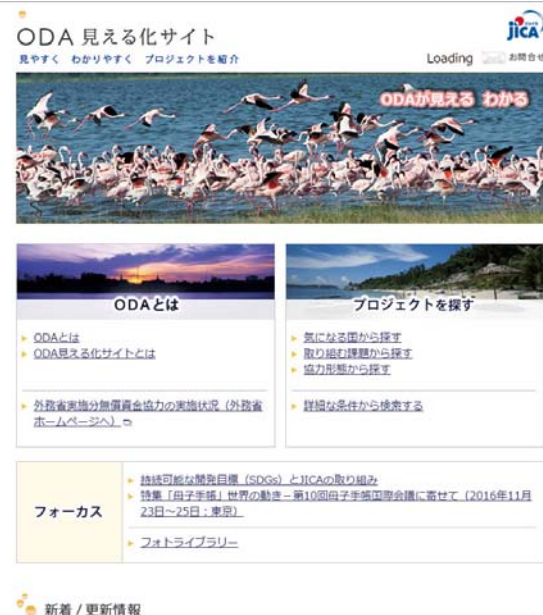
ODA 見える化サイト
見やすく わかりやすく プロジェクトを紹介

JICA

Loading お問合せ

ODAが見える わかる

ODAとは

プロジェクトを探す

ODAとは
ODA見える化サイトとは

外務省実施分無償資金協力の実施状況（外務省ホームページへ）

気になる国から探す
取り組む課題から探す
協力形態から探す

詳細な条件から検索する

フォーカス

持続可能な開発目標（SDGs）とJICAの取り組み
特集「母子手帳」世界の動き－第10回母子手帳国際会議に寄せて（2016年11月23日～25日：東京）

フォトライブラリー

新着 / 更新情報